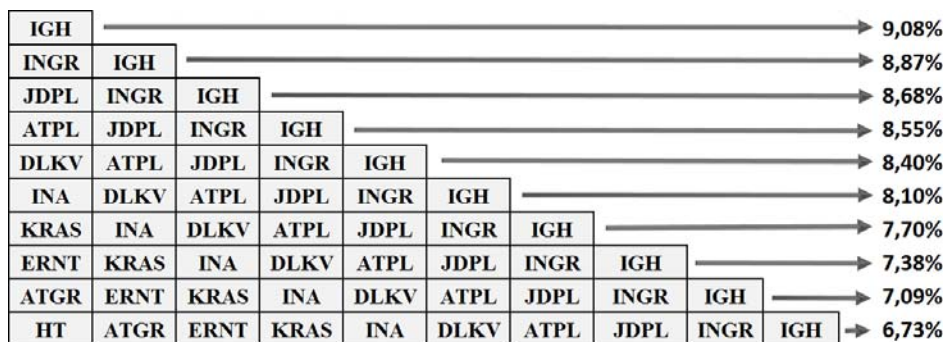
| | | | | | | | | | | |
|---|---|---|---|---|---|---|---|---|---|---|
| IGH | | | | | | | | | | 9,08% |
| INGR | IGH | | | | | | | | | 8,87% |
| JDPL | INGR | IGH | | | | | | | | 8,68% |
| ATPL | JDPL | INGR | IGH | | | | | | | 8,55% |
| DLKV | ATPL | JDPL | INGR | IGH | | | | | | 8,40% |
| INA | DLKV | ATPL | JDPL | INGR | IGH | | | | | 8,10% |
| KRAS | INA | DLKV | ATPL | JDPL | INGR | IGH | | | | 7,70% |
| ERNT | KRAS | INA | DLKV | ATPL | JDPL | INGR | IGH | | | 7,38% |
| ATGR | ERNT | KRAS | INA | DLKV | ATPL | JDPL | INGR | IGH | | 7,09% |
| HT | ATGR | ERNT | KRAS | INA | DLKV | ATPL | JDPL | INGR | IGH | 6,73% |